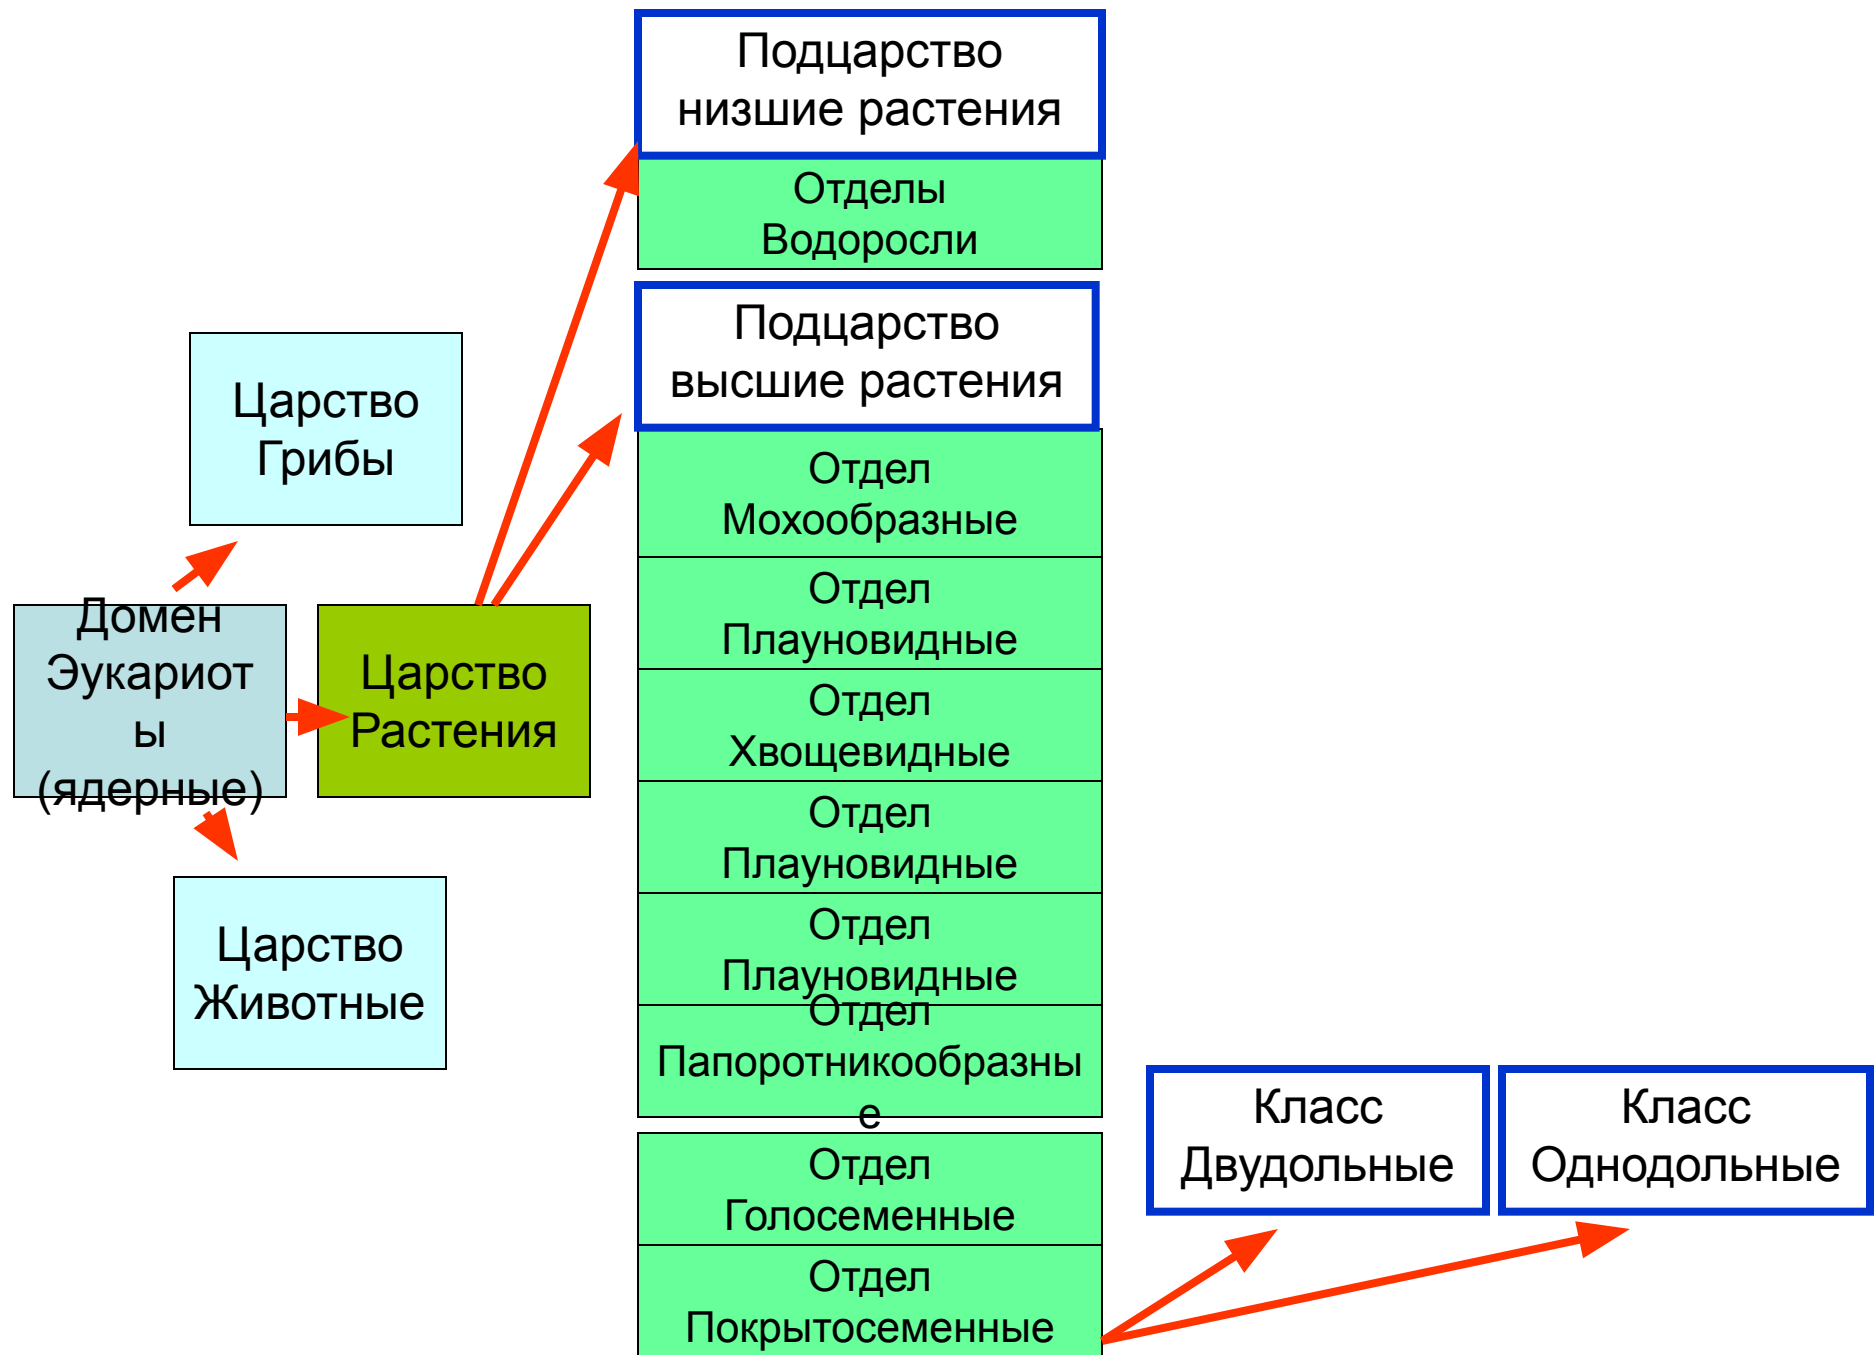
Подцарство низшие растения

Отделы Водоросли

Подцарство высшие растения

Царство Грибы

Отдел Мохообразные

Отдел Плауновидные

Домен Эукариоты (ядерные)

Царство Растения

Отдел Хвощевидные

Отдел Плауновидные

Царство Животные

Отдел Плауновидные

Отдел Папоротникообразные

Класс Двудольные

Класс Однодольные

Отдел Голосеменные

Отдел Покрытосеменные